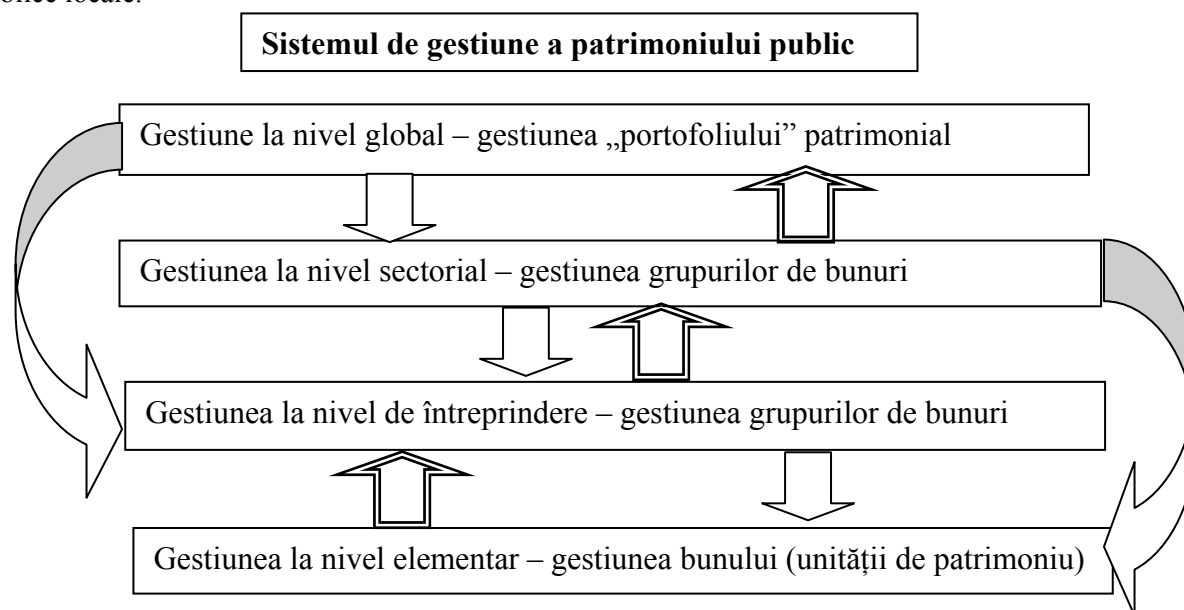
publice locale:

**Sistemul de gestiune a patrimoniului public**

Gestiune la nivel global – gestiunea „portofoliului” patrimonial

Gestiunea la nivel sectorial – gestiunea grupurilor de bunuri

Gestiunea la nivel de întreprindere – gestiunea grupurilor de bunuri

Gestiunea la nivel elementar – gestiunea bunului (unității de patrimoniu)